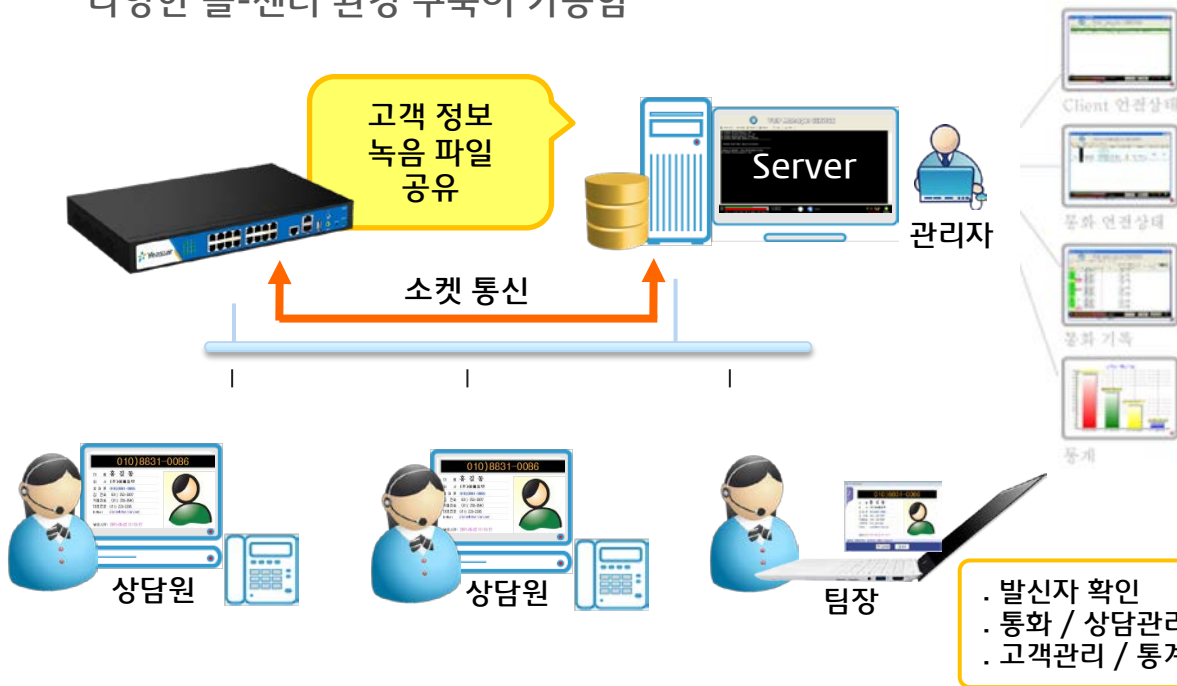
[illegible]

고객 정보
녹음 파일
공유

Server

관리자

소켓 통신

Client 연결상태

통화 연결상태

통화 기록

통계

010)8831-0086

010)8831-0086

010)8831-0086

상담원

상담원

팀장

. 발신자 확인
. 통화 / 상담관리
. 고객관리 / 통계